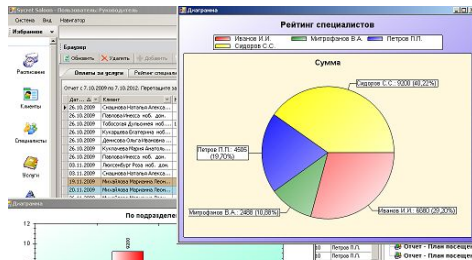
Secret Salon - Пользователь: Руководитель
Система Вид Навигатор
Избранное
Расписание
Клиенты
Специалисты
Услуги
Брадир
Обновить Удалить Добавить
Оплаты за услуги Рейтинг специали
Отчет с 7.10.2009 по 7.10.2012. Перетащите за
Дат... Клиент
26.10.2009 Сизьнова Наталья Алекса
26.10.2009 Павловка/Анесса ноб...
26.10.2009 Тобосоля Дульсинея ноб...
26.10.2009 Кукарцева Екатерина ноб...
26.10.2009 Денисова Ольга Ивановна
26.10.2009 Кукпочкова Мария Анатоль...
26.10.2009 Павловка/Анесса ноб...
26.10.2009 Сизьнова Наталья Алекса
26.10.2009 Люсковбург Роза ноб...
29.10.2009 Михайлова Марианна Люсин...
29.10.2009 Михайлова Марианна Люсин...
Диаграмма
По подразделе
12
10
8
Диаграмма
Рейтинг специалистов
Иванов И.И. Митрофанов В.А. Петров П.П. Сидоров С.С.
Сумма
Сидоров С.С.: 9200 (48,22%)
Петров П.П.: 4585 (19,70%)
Митрофанов В.А.: 2408 (10,08%)
Иванов И.И.: 8680 (29,20%)
Петров П.П.
Петров П.П.
Отчет - План посещен
Отчет - План посещен